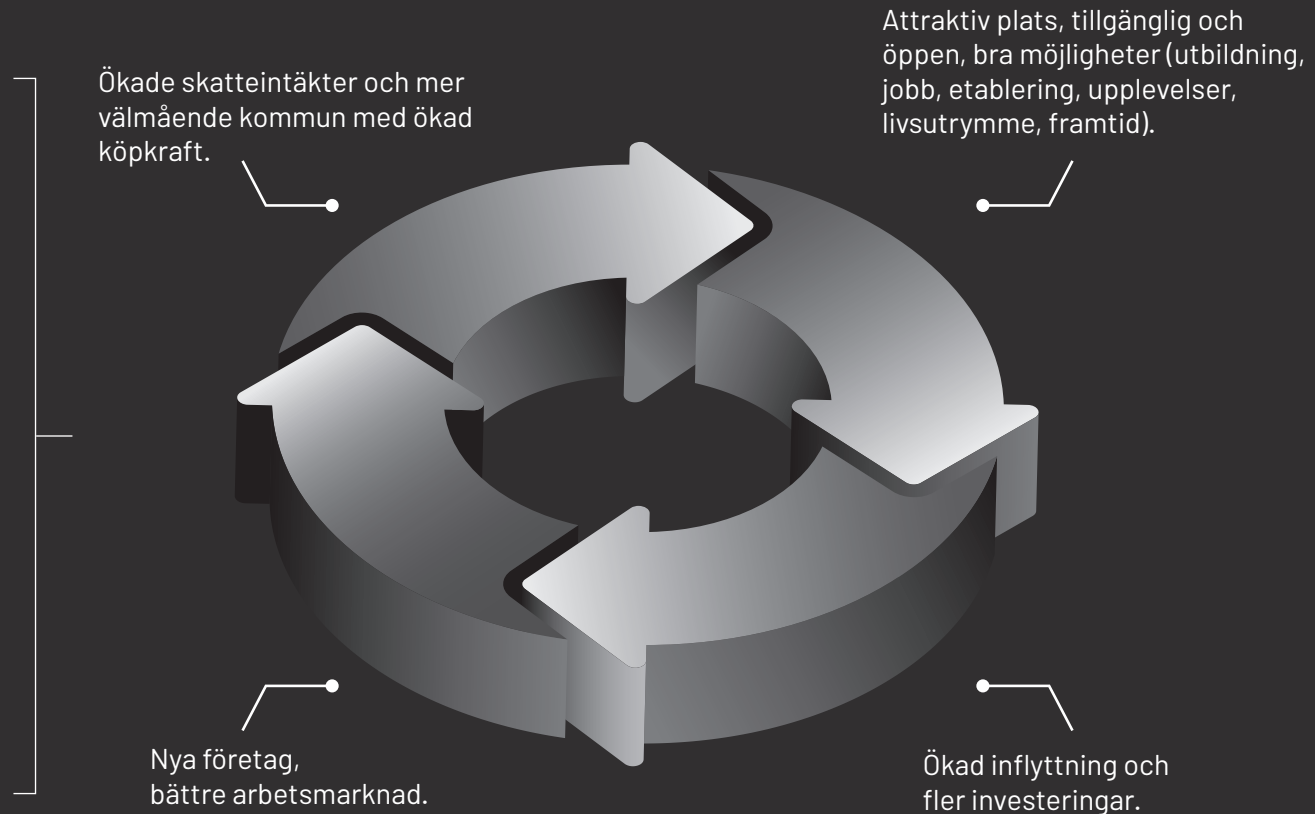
Attraktiv plats, tillgänglig och öppen, bra möjligheter (utbildning, jobb, etablering, upplevelser, livsutrymme, framtid).

Ökade skatteintäkter och mer välmående kommun med ökad köpkraft.

Nya företag, bättre arbetsmarknad.

Ökad inflyttning och fler investeringar.